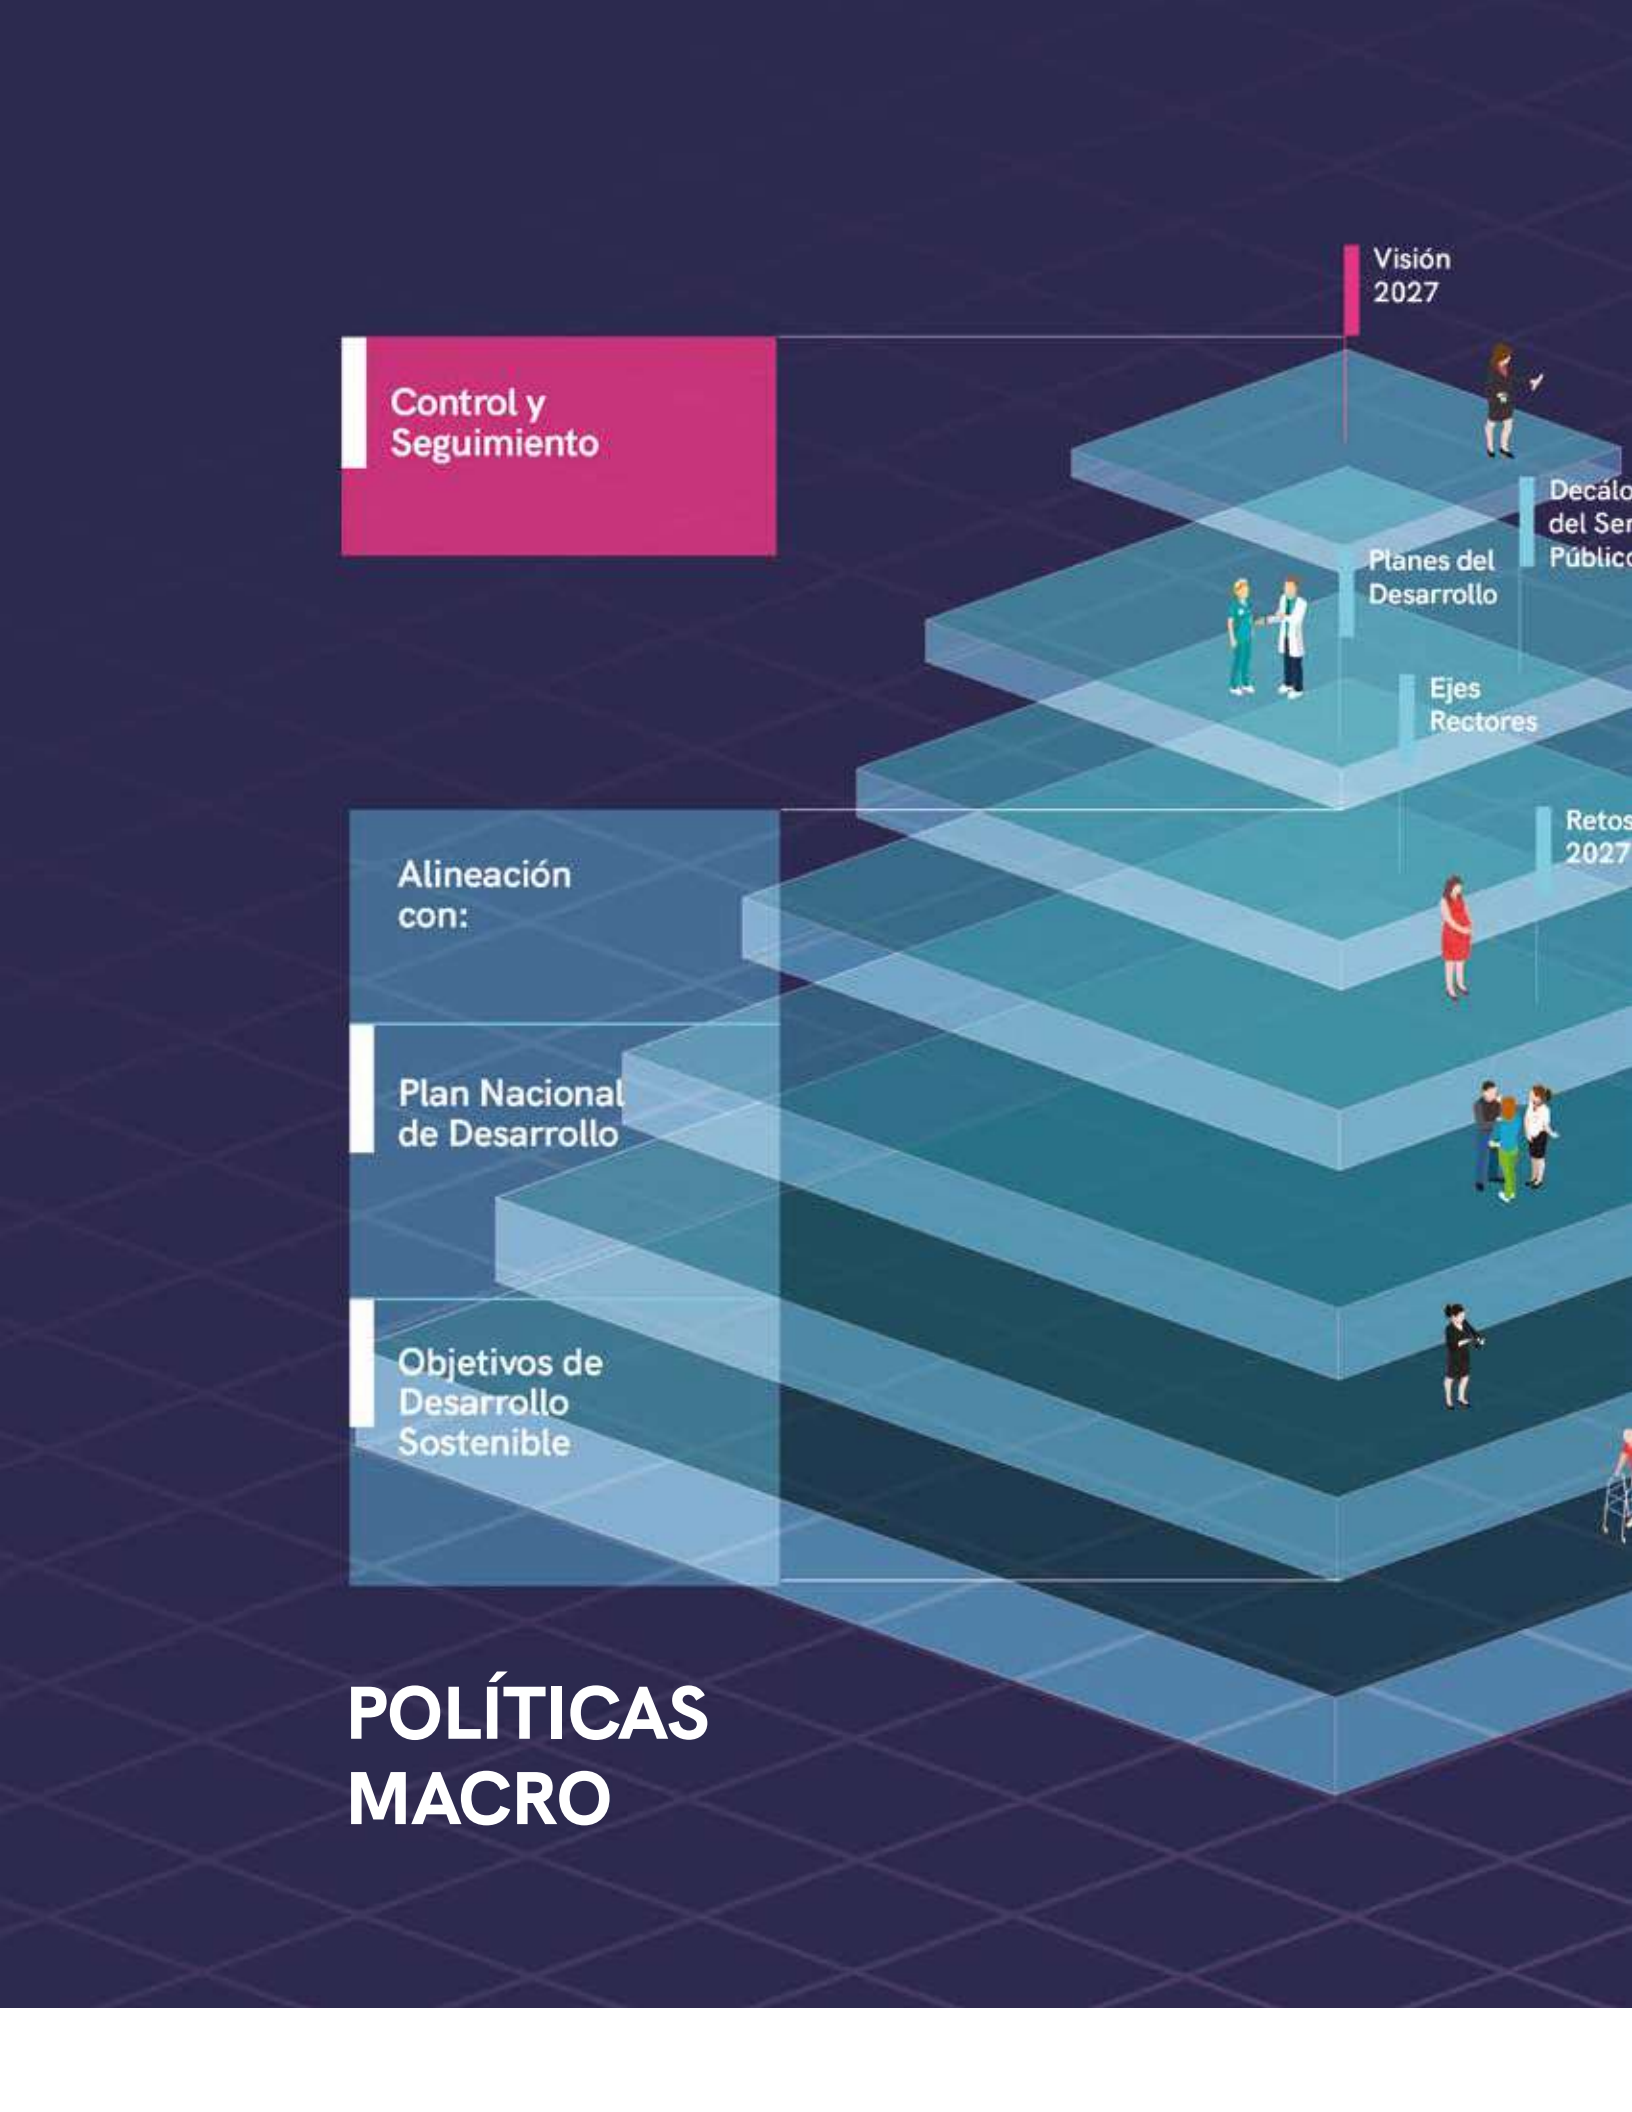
Visión 2027

Control y Seguimiento

Decálo del Ser Públic

Planes del Desarrollo

Ejes Rectores

Retos 2027

Alineación con:

Plan Nacional de Desarrollo

Objetivos de Desarrollo Sostenible

POLÍTICAS MACRO